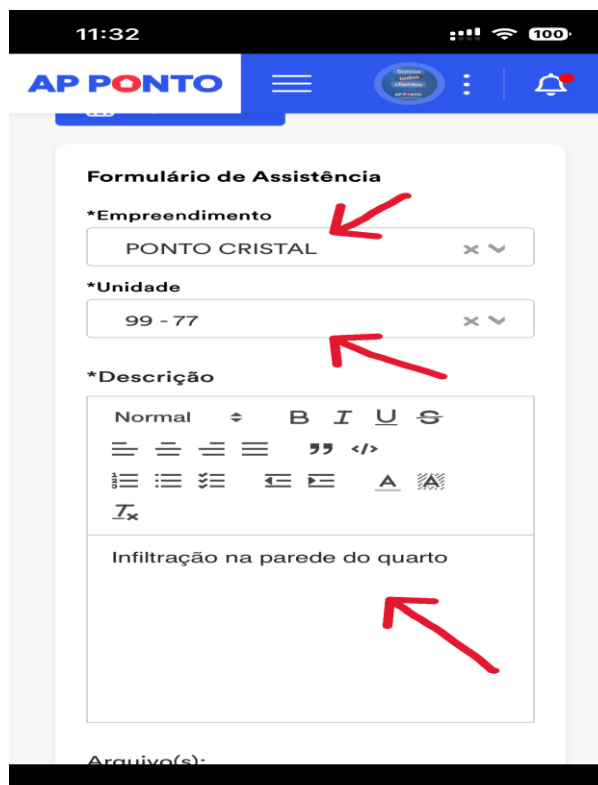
11:32 100

AP PONTO

Somos todos Clientes AP Ponto

Formulário de Assistência

*Empreendimento

PONTO CRISTAL

*Unidade

99 - 77

*Descrição

Normal B I U S

Infiltração na parede do quarto

Arquivo(s):